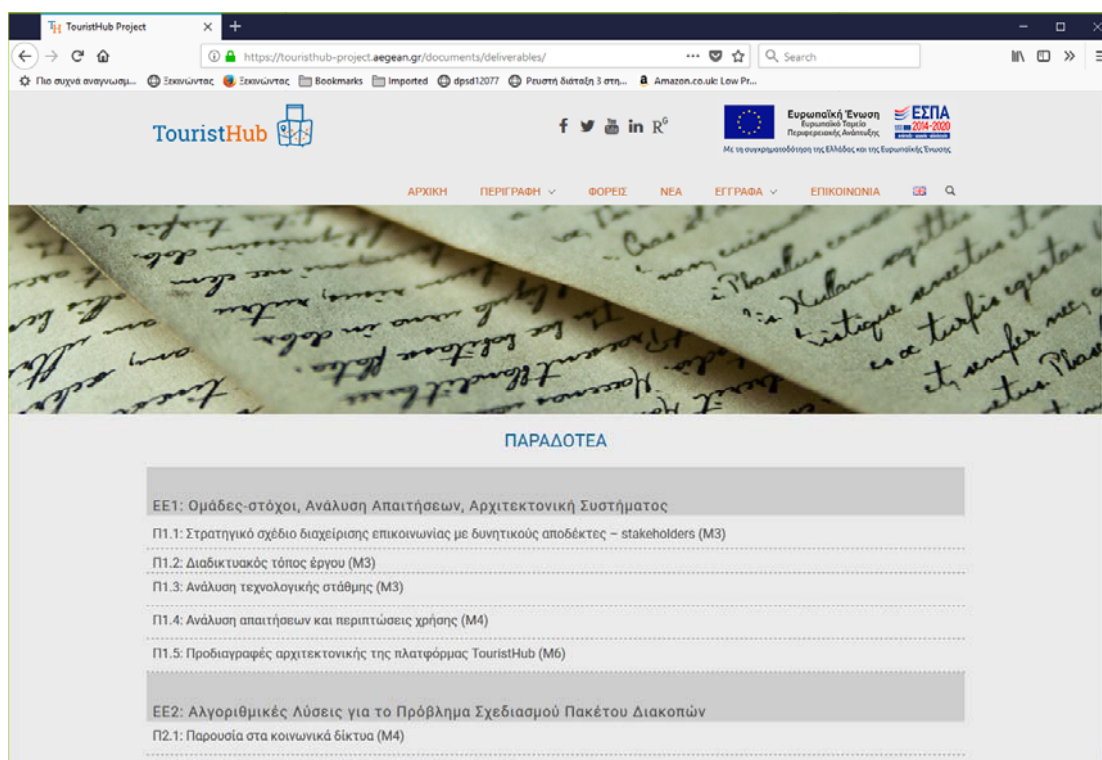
TouristHub Project

https://touristhub-project.aegean.gr/documents/deliverables/

Search

Πιο συχνά αναγνωσμ... Ξεκινώντας Ξεκινώντας Bookmarks Imported dpsd12077 Ρευστή διάταξη 3 στη... Amazon.co.uk: Low Pr...

TouristHub

Ευρωπαϊκή Ένωση Ευρωπαϊκό Ταμείο Περιφερειακής Ανάπτυξης

ΕΣΠΑ 2014-2020

Με τη συγχρηματοδότηση της Ελλάδας και της Ευρωπαϊκής Ένωσης

ΑΡΧΙΚΗ ΠΕΡΙΓΡΑΦΗ ΦΟΡΕΙΣ ΝΕΑ ΕΓΓΡΑΦΑ ΕΠΙΚΟΙΝΩΝΙΑ

ΠΑΡΑΔΟΤΕΑ

ΕΕ1: Ομάδες-στόχοι, Ανάλυση Απαιτήσεων, Αρχιτεκτονική Συστήματος

Π1.1: Στρατηγικό σχέδιο διαχείρισης επικοινωνίας με δυνητικούς αποδέκτες – stakeholders (M3)

Π1.2: Διαδικτυακός τόπος έργου (M3)

Π1.3: Ανάλυση τεχνολογικής στάθμης (M3)

Π1.4: Ανάλυση απαιτήσεων και περιπτώσεις χρήσης (M4)

Π1.5: Προδιαγραφές αρχιτεκτονικής της πλατφόρμας TouristHub (M6)

ΕΕ2: Αλγοριθμικές Λύσεις για το Πρόβλημα Σχεδιασμού Πακέτου Διακοπών

Π2.1: Παρουσία στα κοινωνικά δίκτυα (M4)